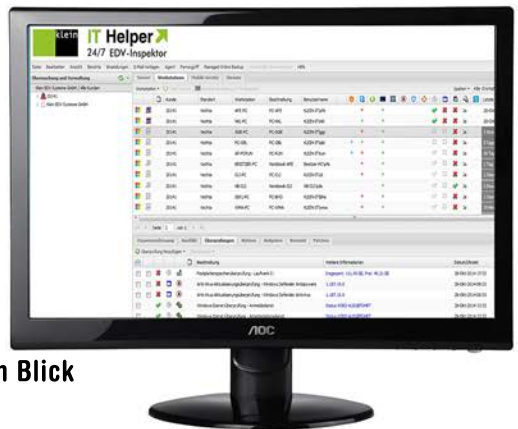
klein

IT Helper

24/7 EDV-Inspektor

Überwachung und Verwaltung

klein EDV-Systeme GmbH

Server

Arbeitsstationen

Mobile Geräte

Drucker

Seite 1

Überwachungen

Beschreibung

Weitere Informationen

Datum/Uhrzeit

AOC

n Blick